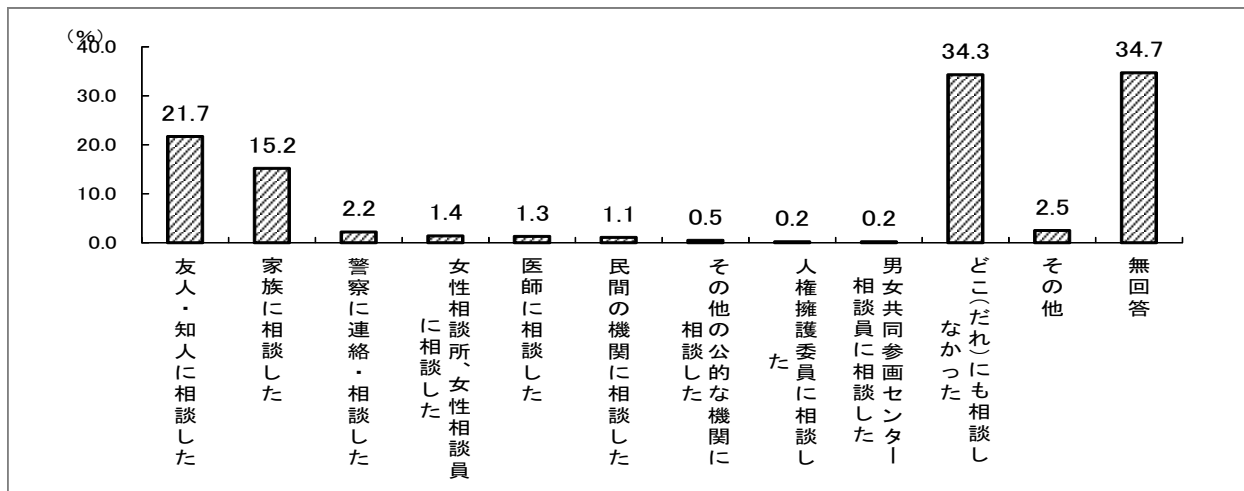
(%)
40.0
30.0
20.0
10.0
0.0

21.7
15.2
2.2
1.4
1.3
1.1
0.5
0.2
0.2
34.3
2.5
34.7

友人・知人に相談した
家族に相談した
警察に連絡・相談した
女性相談所、女性相談員に相談した
医師に相談した
民間の機関に相談した
その他の公的な機関に相談した
人権擁護委員に相談した
男女共同参画センター相談員に相談した
どこ(だれ)にも相談しなかった
その他
無回答